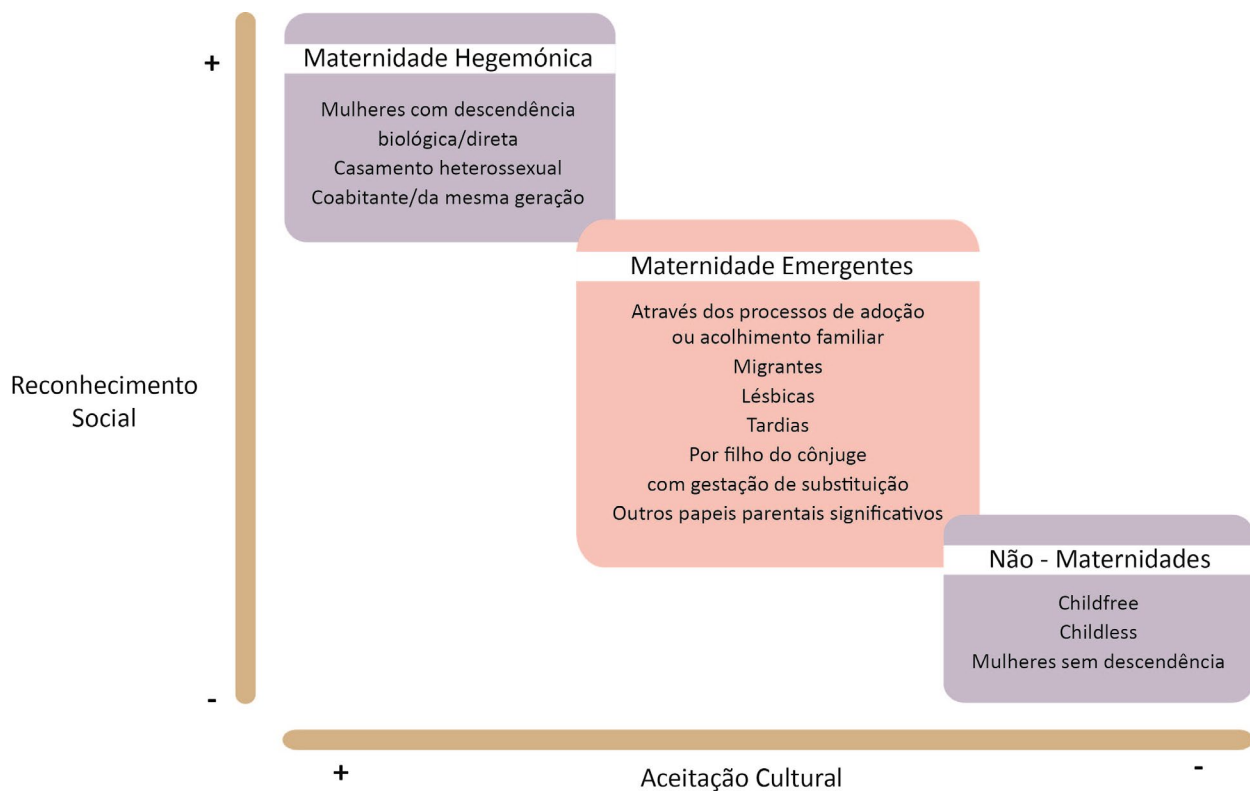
+

Maternidade Hegemónica

Mulheres com descendência biológica/direta
Casamento heterossexual
Coabitante/da mesma geração

Maternidade Emergentes

Através dos processos de adoção ou acolhimento familiar
Migrantes
Lésbicas
Tardias
Por filho do cônjuge
com gestação de substituição
Outros papeis parentais significativos

Reconhecimento Social

Não - Maternidades

Childfree
Childless
Mulheres sem descendência

-

+

Aceitação Cultural

-